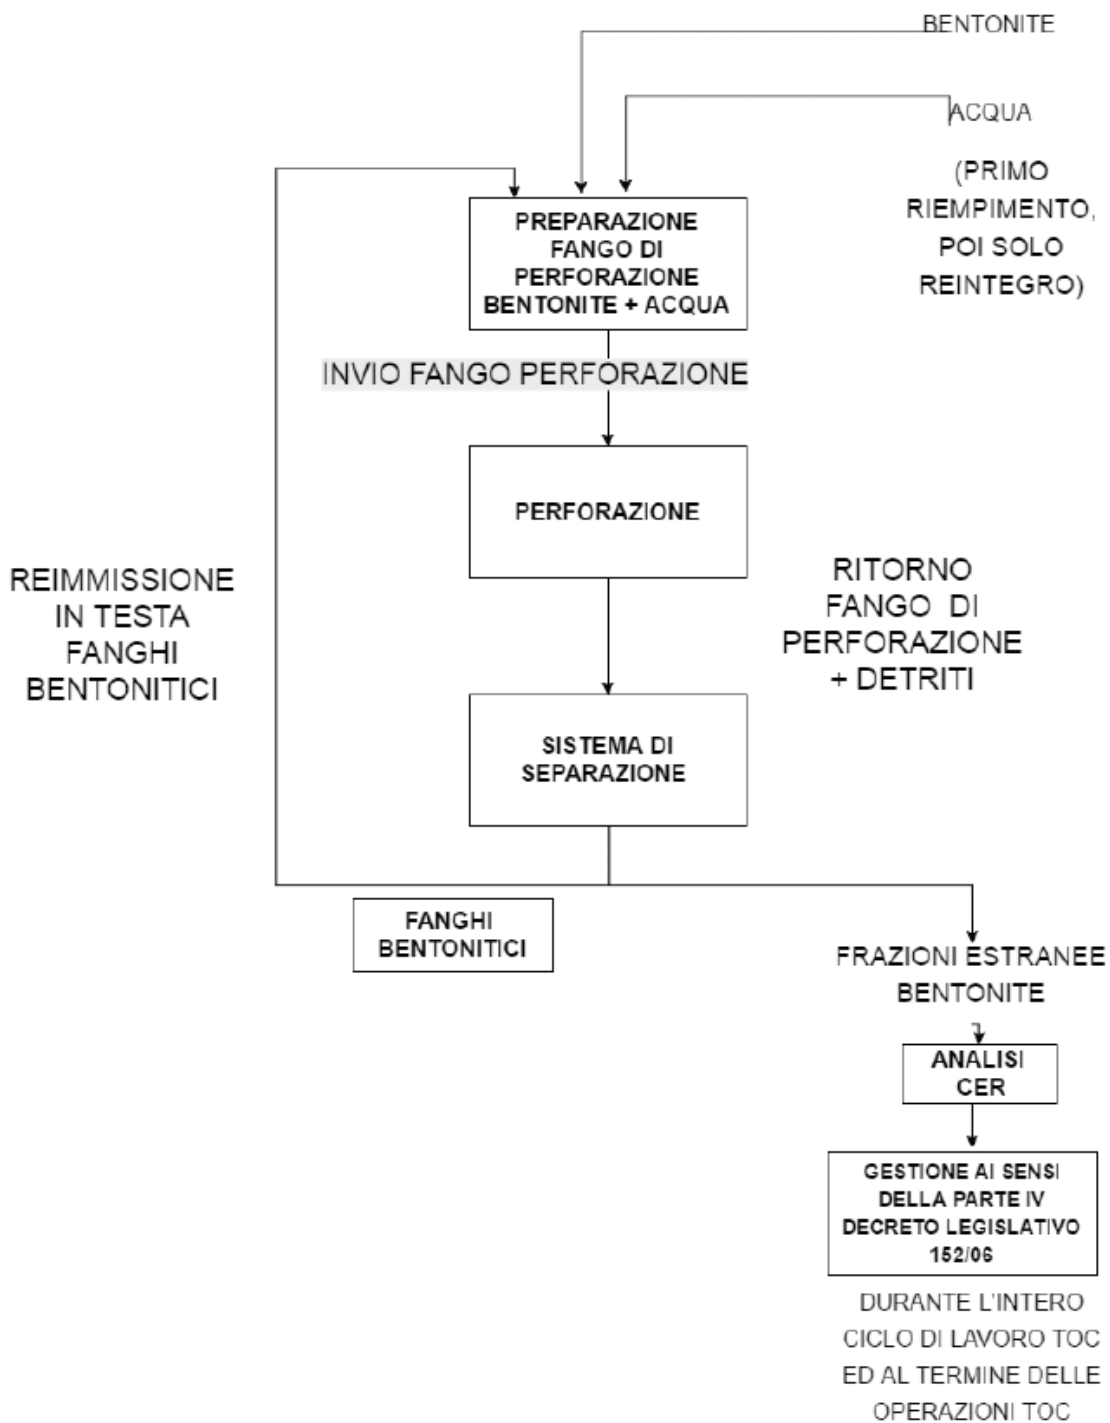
BENTONITE

ACQUA

(PRIMO RIEMPIMENTO, POI SOLO REINTEGRO)

PREPARAZIONE FANGO DI PERFORAZIONE BENTONITE + ACQUA

INVIO FANGO PERFORAZIONE

PERFORAZIONE

REIMMISSIONE IN TESTA FANGHI BENTONITICI

RITORNO FANGO DI PERFORAZIONE + DETRITI

SISTEMA DI SEPARAZIONE

FANGHI BENTONITICI

FRAZIONI ESTRANEE BENTONITE

ANALISI CER

GESTIONE AI SENSI DELLA PARTE IV DECRETO LEGISLATIVO 152/06

DURANTE L'INTERO CICLO DI LAVORO TOC ED AL TERMINE DELLE OPERAZIONI TOC